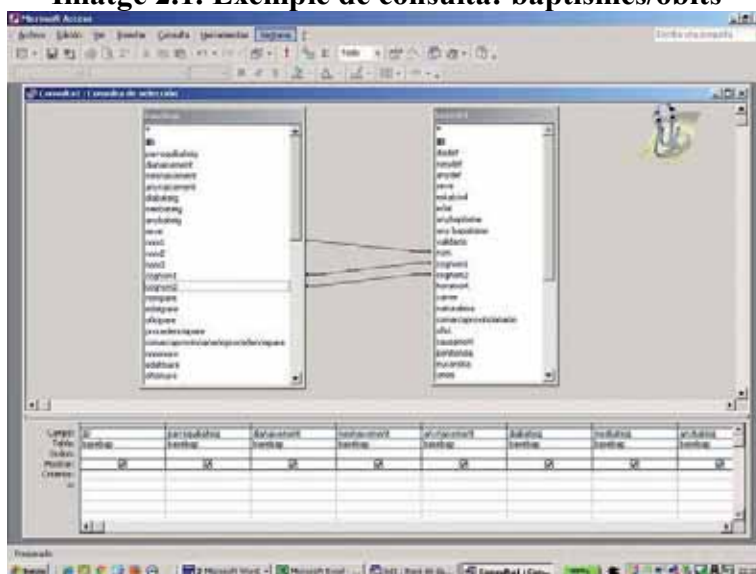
Imatge 2.1: Exemple de consulta: baptismes/òbits

Microsoft Access

Archivo Edición Ver Insertar Consulta Herramientas Ventana

Escriba una pregunta

Todo

Consulta1 : Consulta de selección

baptisme

*
id
parroquiabateig
dianaixement
mesnaixement
anynaixement
diabateig
mesbateig
anybateig
sexe
nom1
nom2
nom3
cognom1
cognom2
nompare
ofipare
ofiquare
procedenciapare
comarcaprocedenciaprocedenciapare
nommare
edatmare
ofimare

obits

*
id
diaobit
mesobit
anyobit
sexe
edatobit
edat
anybaptisme
any baptisme
validacio
nom
cognom1
cognom2
lloconeix
carrer
naturalesa
comarcaprocedencianatal
ofici
causamort
parroquia
mucarrera
sexes

Campo:
Tabla:
Orden:
Mostrar:
Criterios:
o:

| id | parroquiabateig | dianaixement | mesnaixement | anynaixement | diabateig | mesbateig | anybateig |
|---|---|---|---|---|---|---|---|
| baptisme | baptisme | baptisme | baptisme | baptisme | baptisme | baptisme | baptisme |
| ☑ | ☑ | ☑ | ☑ | ☑ | ☑ | ☑ | ☑ |

Preparado

Inicio